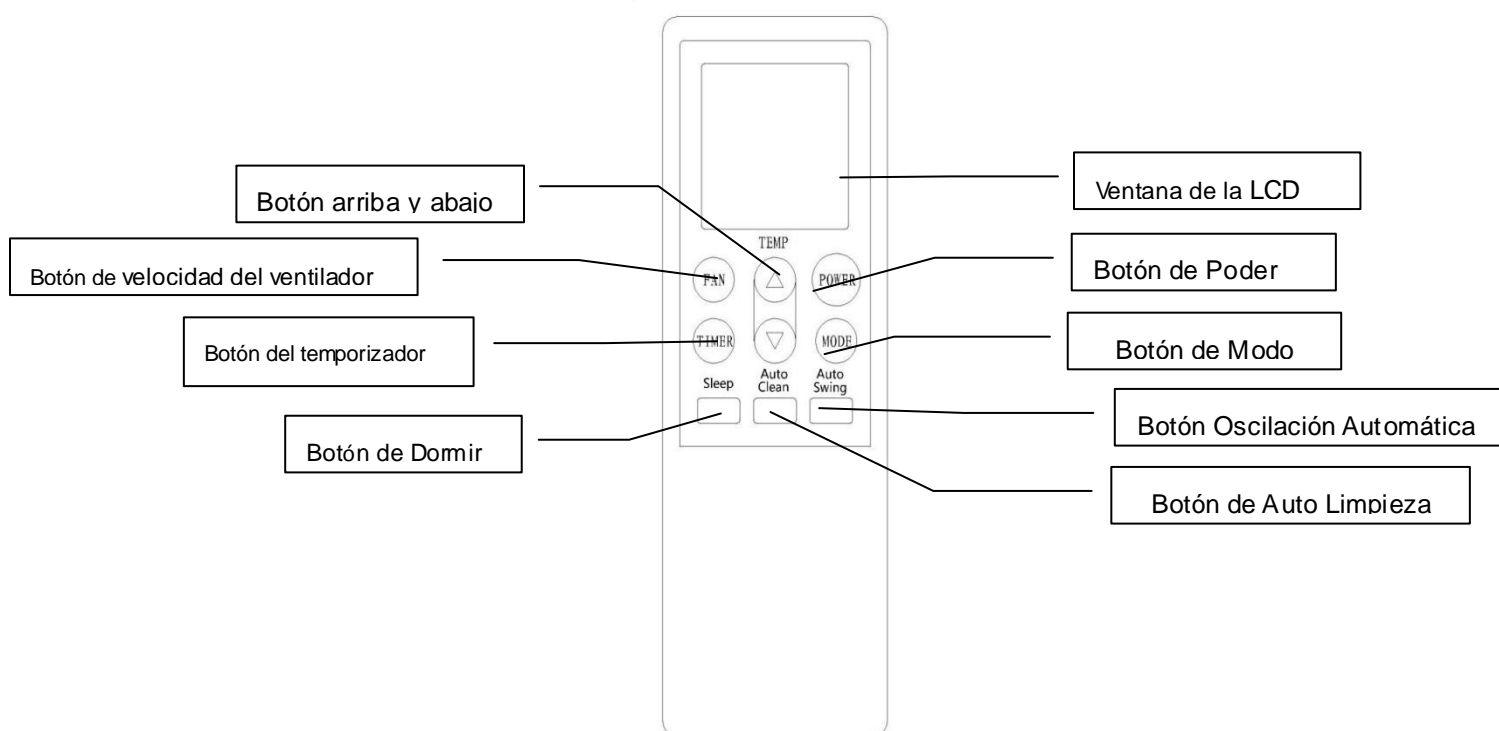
Botón arriba y abajo

Ventana de la LCD

TEMP

Botón de velocidad del ventilador

FAN

POWER

Botón de Poder

Botón del temporizador

TIMER

MODE

Botón de Modo

Sleep

Auto Clean

Auto Swing

Botón Oscilación Automática

Botón de Dormir

Botón de Auto Limpieza